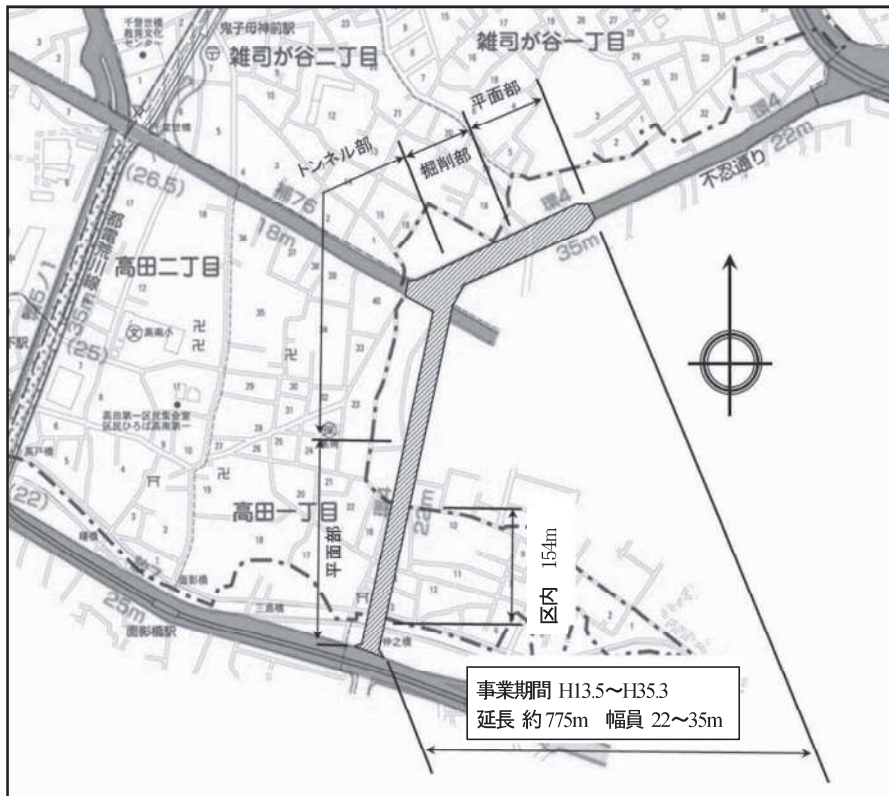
千登世橋教育文化センター

鬼子母神前駅

雑司が谷二丁目

雑司が谷一丁目

平面部

トンネル部

掘削部

環4

不忍通り

22m

(26.5)

補76

18m

35m

都電荒川線

高田二丁目

高南小

(25)

高田第一区民集会室
区民ひろば高南第一

高田一丁目

平面部

24m

区内 154m

(22)

25m

面影橋駅

三島橋

事業期間 H13.5〜H35.3
延長 約775m 幅員 22〜35m